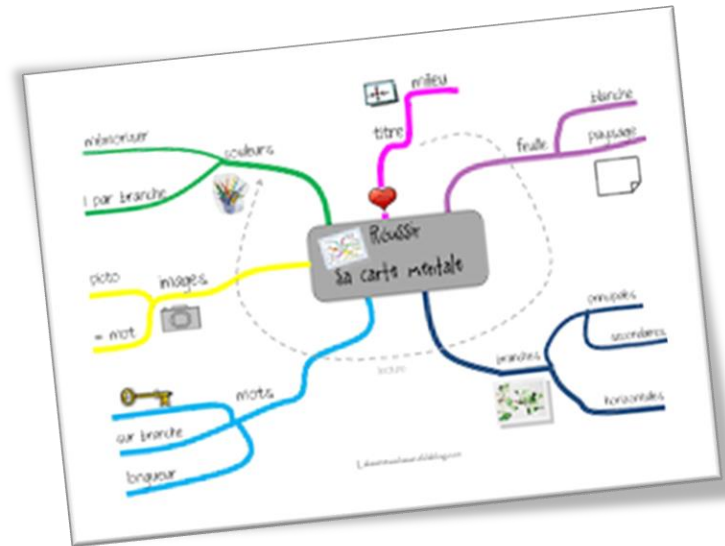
Réussir sa carte mentale

titre

milieu

feuille

blanche

paysage

couleurs

mémoriser

1 par branche

images

picto

= mot

mots

sur branche

longueur

branches

principales

secondaires

horizontales

lecture

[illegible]